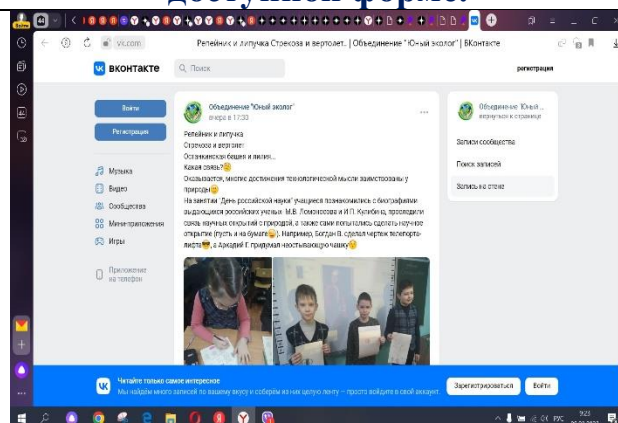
доступной форме.

vk.com   Репейник и липучка Стрекоза и вертолет.. | Объединение "Юный эколог" | ВКонтакте

ВКОНТАКТЕ   Поиск   регистрация

Войти
Регистрация

Музыка
Видео
Сообщества
Мини-приложения
Игры

Приложение на телефон

Объединение "Юный эколог"
вчера в 17:33

Репейник и липучка
Стрекоза и вертолет
Останкинская башня и лилия...
Какая связь?
Оказывается, многие достижения технологической мысли заимствованы у природы!
На занятии "День российской науки" учащиеся познакомились с биографиями выдающихся российских ученых М.В. Ломоносова и И.П. Кулибина, проследили связь научных открытий с природой, а также сами попытались сделать научное открытие (пусть и на бумаге). Например, Богдан В. сделал чертеж телепорта-лифта, а Аркадий Г. придумал нностывающую чашку

Объединение "Юный... вернуться к странице

Записи сообщества
Поиск записей
Запись на стене

Читайте только самое интересное
Мы найдём много записей по вашему вкусу и соберём из них целую ленту — просто войдите в свой аккаунт.

Зарегистрироваться   Войти

РУС 9:23